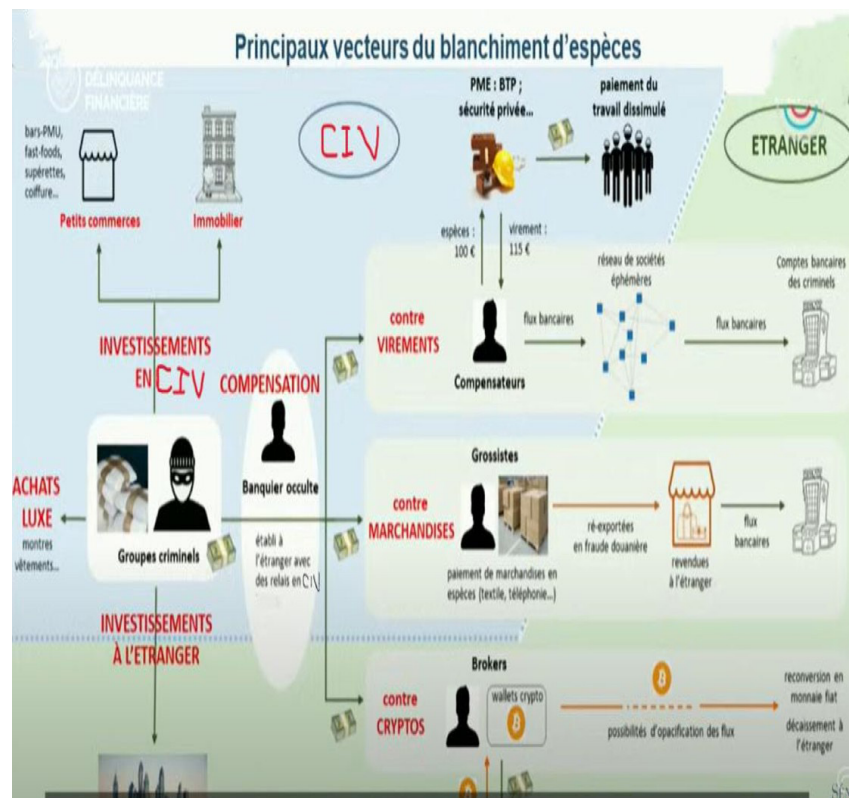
Principaux vecteurs du blanchiment d'espèces

DÉLINQUANCE FINANCIÈRE

CIV

ETRANGER

bars-PMU, fast-foods, supérettes, coiffure...

Petits commerces

Immobilier

PME : BTP ; sécurité privée...

paiement du travail dissimulé

espèces : 100 €

virement : 115 €

réseau de sociétés éphémères

Comptes bancaires des criminels

contre VIREMENTS

flux bancaires

flux bancaires

Compensateurs

INVESTISSEMENTS EN CIV

COMPENSATION

Banquier occulte

ACHATS LUXE

montres vêtements...

Groupes criminels

établi à l'étranger avec des relais en CIV

Grossistes

contre MARCHANDISES

ré-exportées en fraude douanière

revendues à l'étranger

flux bancaires

paiement de marchandises en espèces (textile, téléphonie...)

INVESTISSEMENTS À L'ETRANGER

Brokers

contre CRYPTOS

wallets crypto

possibilités d'opacification des flux

reconversion en monnaie fiat

décaissement à l'étranger